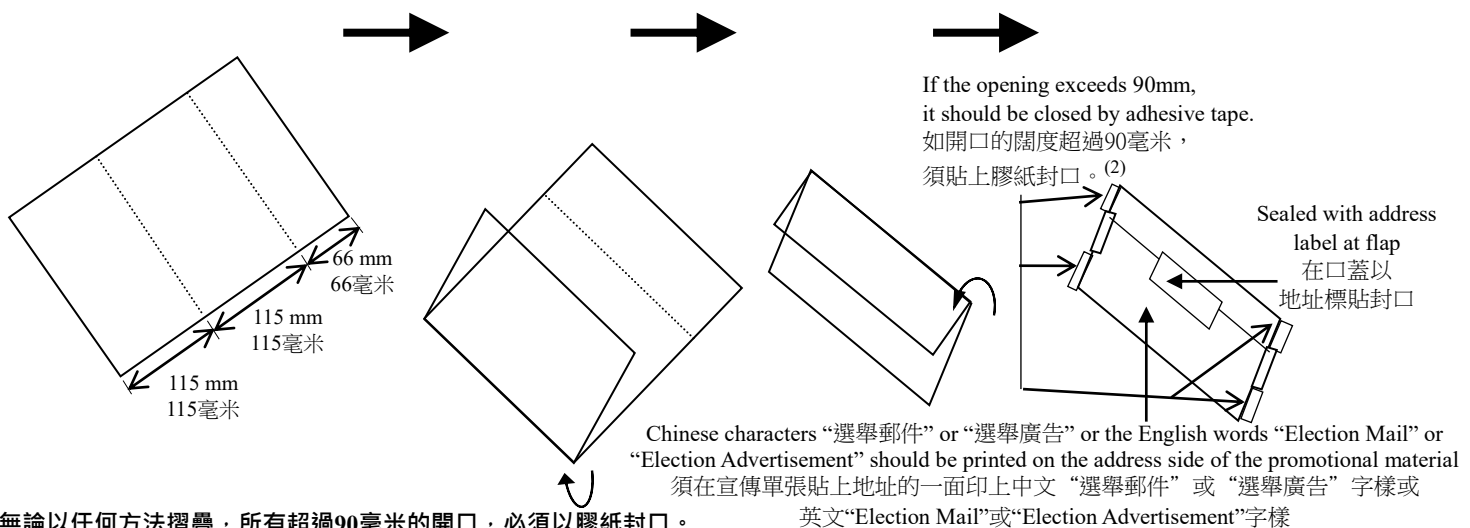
If the opening exceeds 90mm, it should be closed by adhesive tape.
如開口的闊度超過90毫米，須貼上膠紙封口。$^{(2)}$

Sealed with address label at flap
在口蓋以地址標貼封口

66 mm
66毫米

115 mm
115毫米

115 mm
115毫米

Chinese characters “選舉郵件” or “選舉廣告” or the English words “Election Mail” or “Election Advertisement” should be printed on the address side of the promotional material
須在宣傳單張貼上地址的一面印上中文“選舉郵件”或“選舉廣告”字樣或英文“Election Mail”或“Election Advertisement”字樣

無論以任何方法摺疊，所有超過90毫米的開口，必須以膠紙封口。